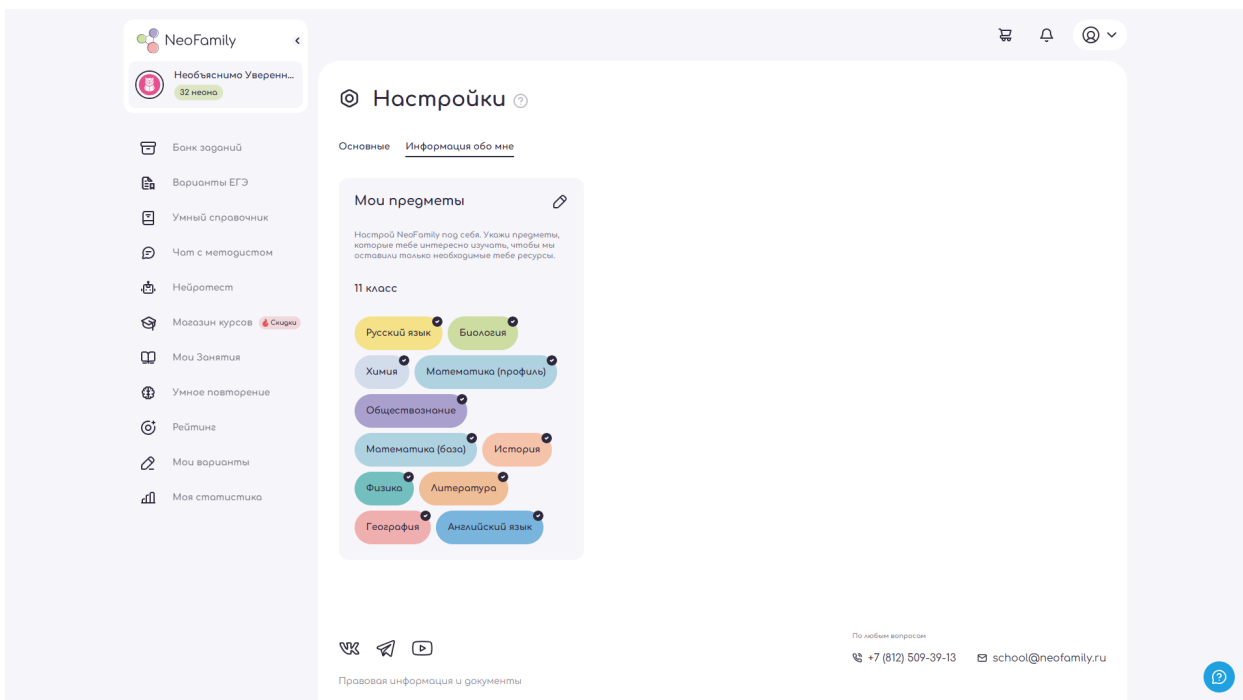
NeoFamily

Необъяснимо Уверенн...
32 неона

Банк заданий
Варианты ЕГЭ
Умный справочник
Чат с методистом
Нейротест
Магазин курсов Скидки
Мои Занятия
Умное повторение
Рейтинг
Мои варианты
Моя статистика

Настройки

Основные Информация обо мне

Мои предметы

Настрой NeoFamily под себя. Укажи предметы, которые тебе интересно изучать, чтобы мы оставили только необходимые тебе ресурсы.

11 класс

Русский язык
Биология
Химия
Математика (профиль)
Обществознание
Математика (база)
История
Физика
Литература
География
Английский язык

Правовая информация и документы

По любым вопросам
+7 (812) 509-39-13
school@neofamily.ru